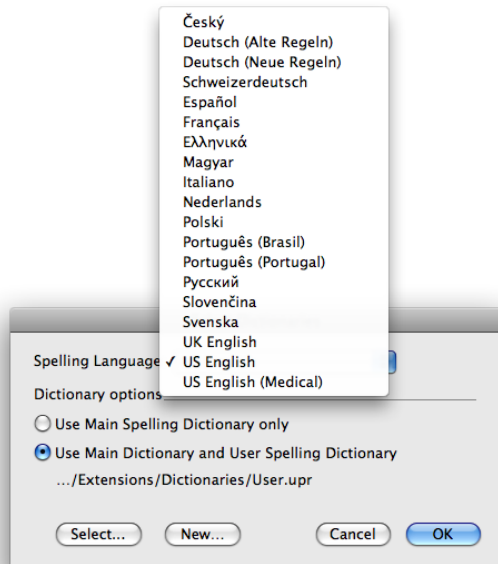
Český
Deutsch (Alte Regeln)
Deutsch (Neue Regeln)
Schweizerdeutsch
Español
Français
Ελληνικά
Magyar
Italiano
Nederlands
Polski
Português (Brasil)
Português (Portugal)
Русский
Slovenčina
Svenska
UK English
✓ US English
US English (Medical)

Spelling Language

Dictionary options

Use Main Spelling Dictionary only

Use Main Dictionary and User Spelling Dictionary

.../Extensions/Dictionaries/User.upr

Select...
New...
Cancel
OK